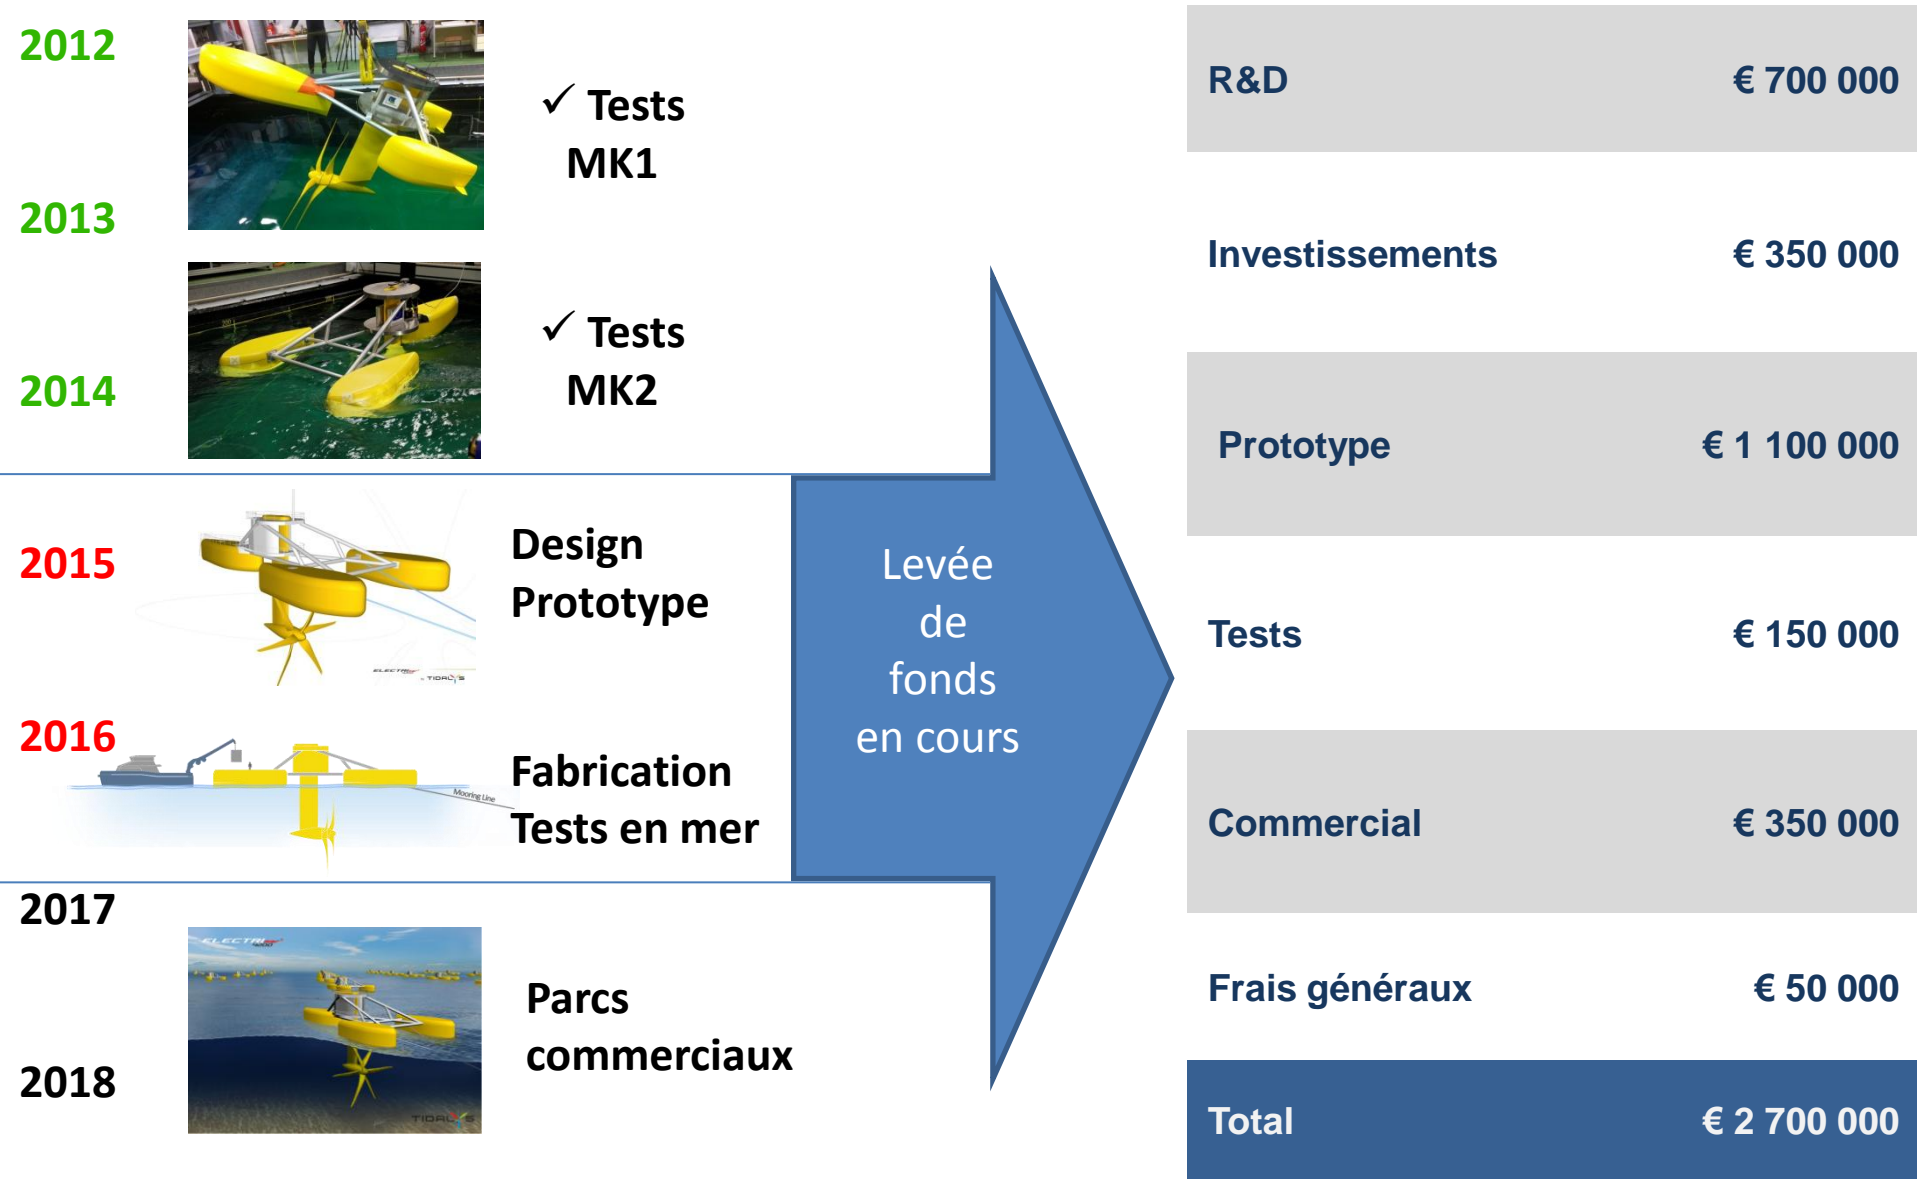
2012

✓ Tests MK1

2013

✓ Tests MK2

2014

2015

Design Prototype

2016

Mooring Line

Fabrication Tests en mer

2017

Parcs commerciaux

2018

Levée de fonds en cours

| R&D | € 700 000 |
|---|---|
| Investissements | € 350 000 |
| Prototype | € 1 100 000 |
| Tests | € 150 000 |
| Commercial | € 350 000 |
| Frais généraux | € 50 000 |
| Total | € 2 700 000 |